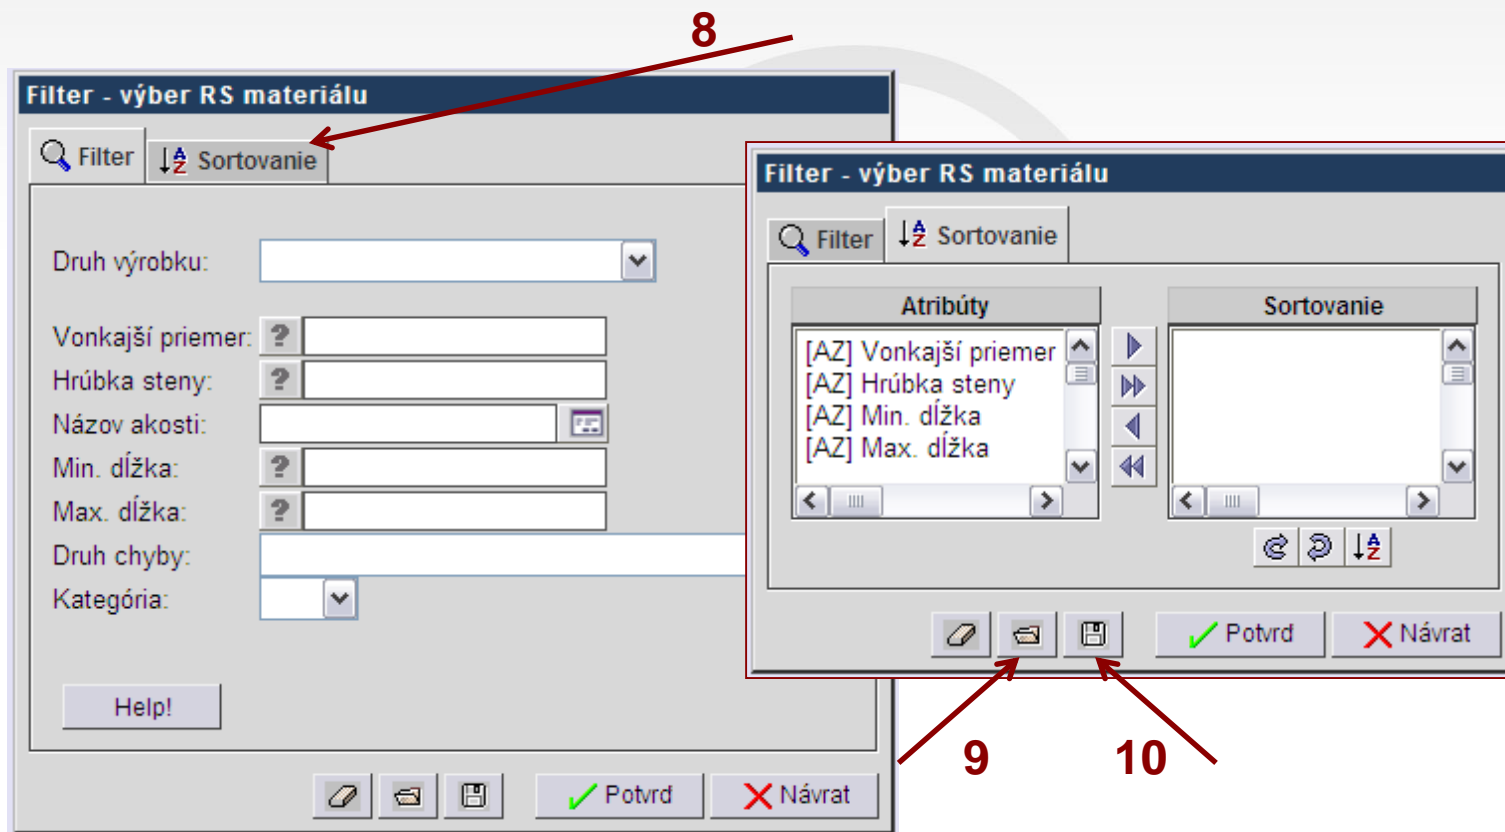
8

Filter - výber RS materiálu

Filter
Sortovanie

Druh výrobku:
Vonkajší priemer:
Hrúbka steny:
Názov akosti:
Min. dĺžka:
Max. dĺžka:
Druh chyby:
Kategória:

Help!

Potvrd
Návrat

Filter - výber RS materiálu

Filter
Sortovanie

| Atribúty | Sortovanie |
|---|---|
| [AZ] Vonkajší priemer | |
| [AZ] Hrúbka steny | |
| [AZ] Min. dĺžka | |
| [AZ] Max. dĺžka | |

Potvrd
Návrat

9
10